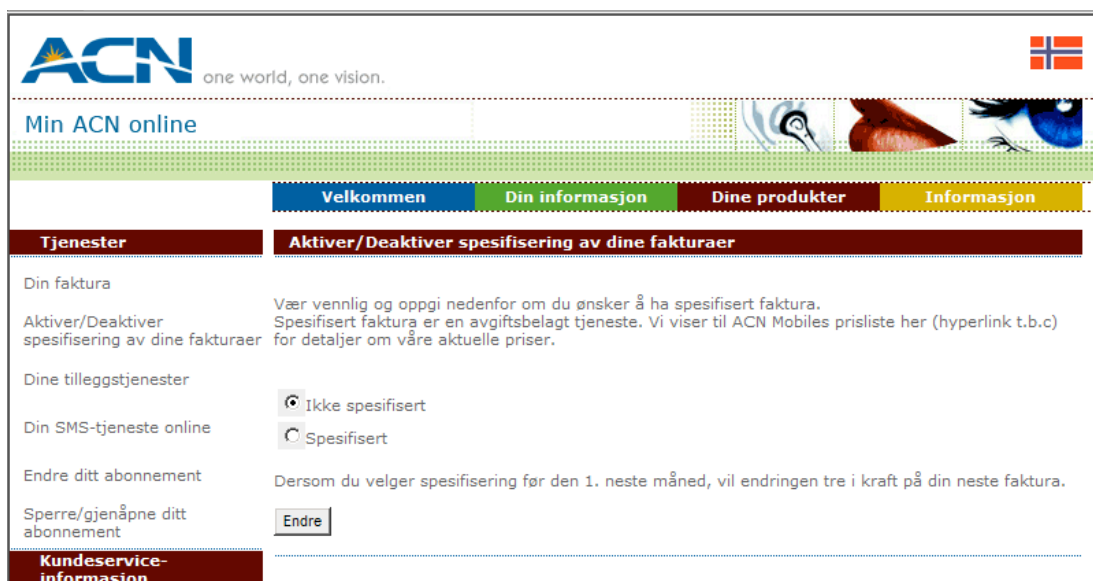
ACN one world, one vision.

Min ACN online

Velkommen | Din informasjon | Dine produkter | Informasjon

Tjenester

Din faktura

Aktiver/Deaktiver spesifisering av dine fakturaer

Dine tilleggstjenester

Din SMS-tjeneste online

Endre ditt abonnement

Sperre/gjenåpne ditt abonnement

Kundeservice-informasjon

Aktiver/Deaktiver spesifisering av dine fakturaer

Vær vennlig og oppgi nedenfor om du ønsker å ha spesifisert faktura.
Spesifisert faktura er en avgiftsbelagt tjeneste. Vi viser til ACN Mobiles prisliste her (hyperlink t.b.c) for detaljer om våre aktuelle priser.

Ikke spesifisert

Spesifisert

Dersom du velger spesifisering før den 1. neste måned, vil endringen tre i kraft på din neste faktura.

Endre